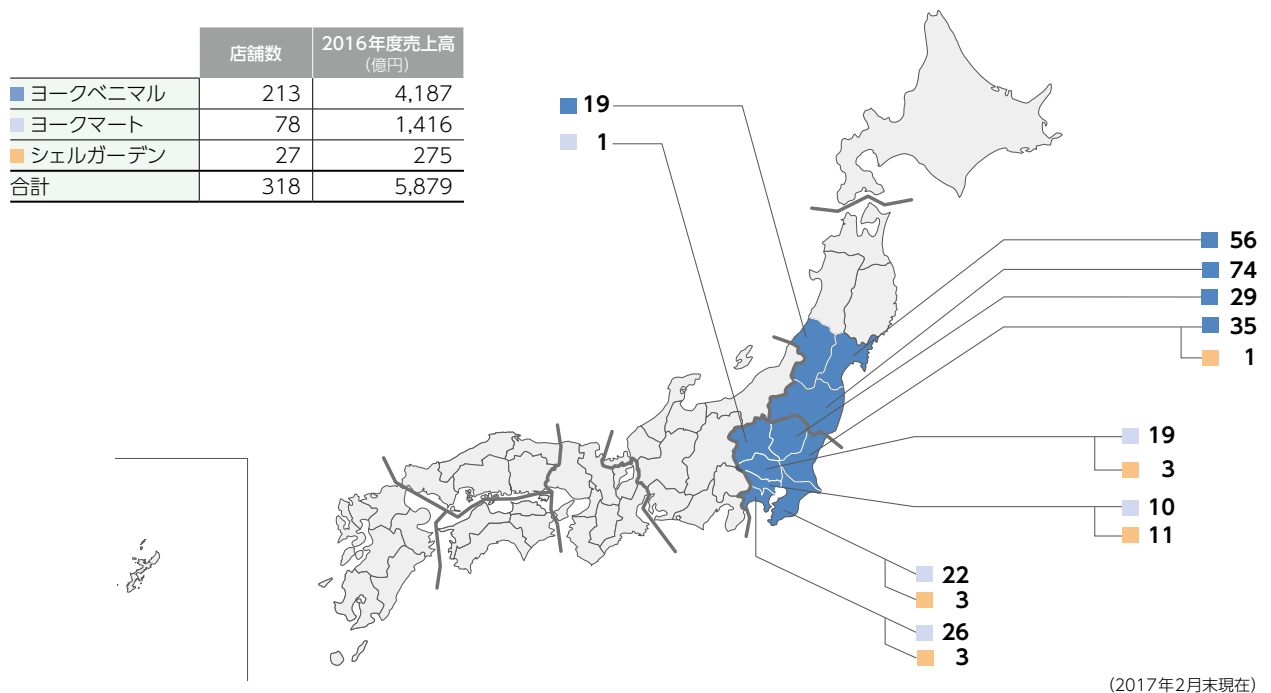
| | 店舗数 | 2016年度売上高（億円） |
|---|---|---|
| ヨークベニマル | 213 | 4,187 |
| ヨークマート | 78 | 1,416 |
| シェルガーデン | 27 | 275 |
| 合計 | 318 | 5,879 |

19
1
56
74
29
35
1
19
3
10
11
22
3
26
3

（2017年2月末現在）